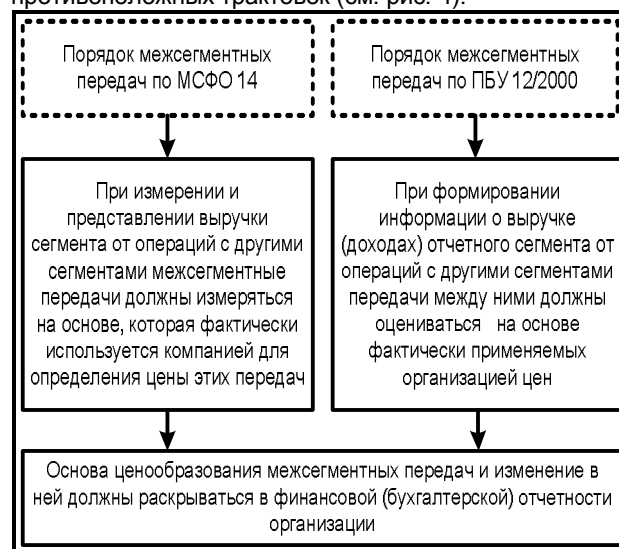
противоположных трактовок (см. рис. 1).

Порядок межсегментных передач по МСФО 14

Порядок межсегментных передач по ПБУ 12/2000

При измерении и представлении выручки сегмента от операций с другими сегментами межсегментные передачи должны измеряться на основе, которая фактически используется компанией для определения цены этих передач

При формировании информации о выручке (доходах) отчетного сегмента от операций с другими сегментами передачи между ними должны оцениваться на основе фактически применяемых организацией цен

Основа ценообразования межсегментных передач и изменение в ней должны раскрываться в финансовой (бухгалтерской) отчетности организации